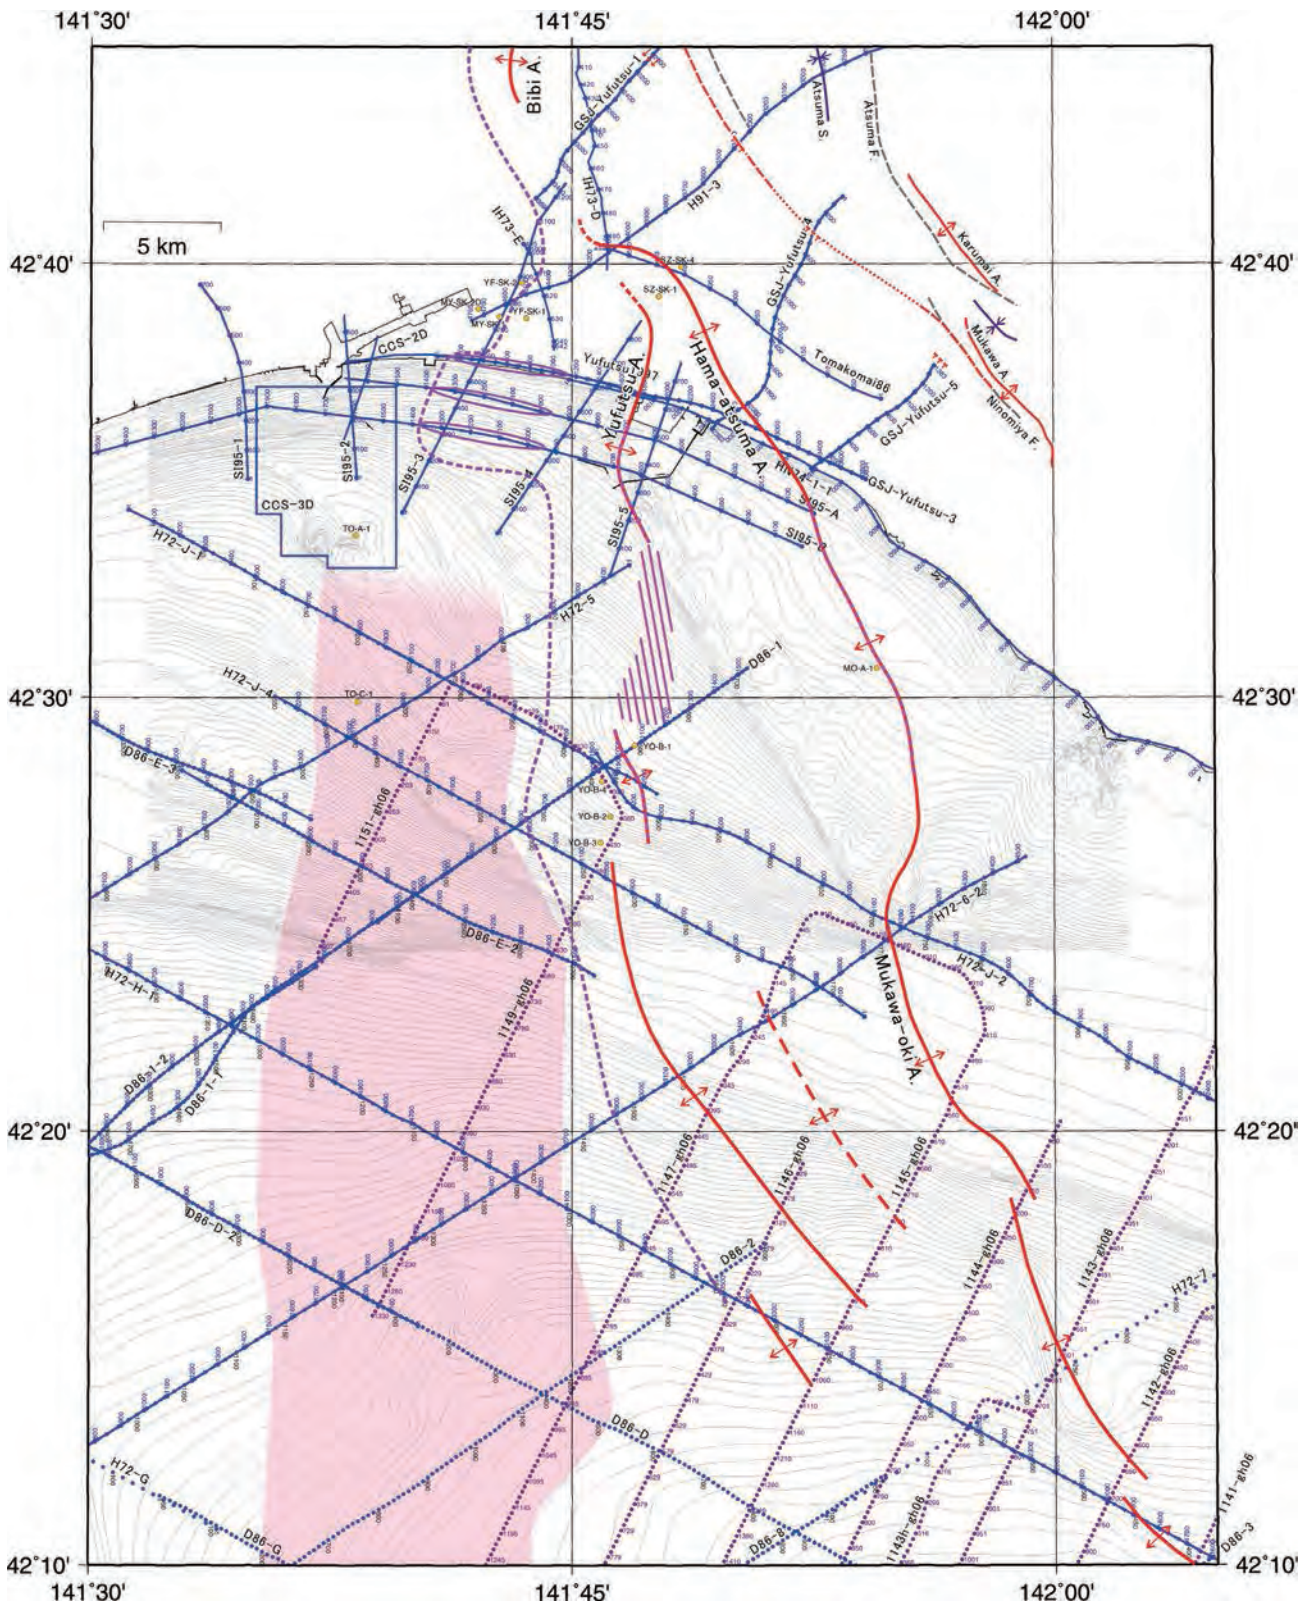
141°30'
141°45'
142°00'
Bibi A.
GSJ-Yufutsu-1
Atsuma S.
Atsuma F.
IH73-D
H91-3
IH73-E
5 km
Karumai A.
42°40'
42°40'
SZ-SK-4
SZ-SK-1
YF-SK-2
MY-SK-2
YF-SK-1
MY-SK-1
GSJ-Yufutsu-4
Mukawa A.
Ninomiya F.
CCS-2D
Yufutsu-A.
Hama-atsuma A.
Tomakomai86
Yufutsu-97
GSJ-Yufutsu-5
Yufutsu A.
GSJ-Yufutsu-3
SI95-1
SI95-2
SI95-3
SI85-4
SI95-5
SI95-A
SI95-B
CCS-3D
TO-A-1
H72-J-1
H72-5
D86-1
MO-A-1
42°30'
42°30'
H72-J-4
TO-C-1
D86-E-3
YO-B-1
YO-B-4
YO-B-2
YO-B-3
1151-gh06
D86-E-2
H72-6-2
H72-J-2
Mukawa-oki A.
H72-H-1
1149-gh06
D86-I-2
D86-I-1
42°20'
42°20'
1147-gh06
1146-gh06
1145-gh06
1144-gh06
1143-gh06
D86-D-2
D86-2
H72-7
1142-gh06
D86-D
H72-G
1141-gh06
D86-G
D86-8
1143h-gh06
D86-3
42°10'
42°10'
141°30'
141°45'
142°00'